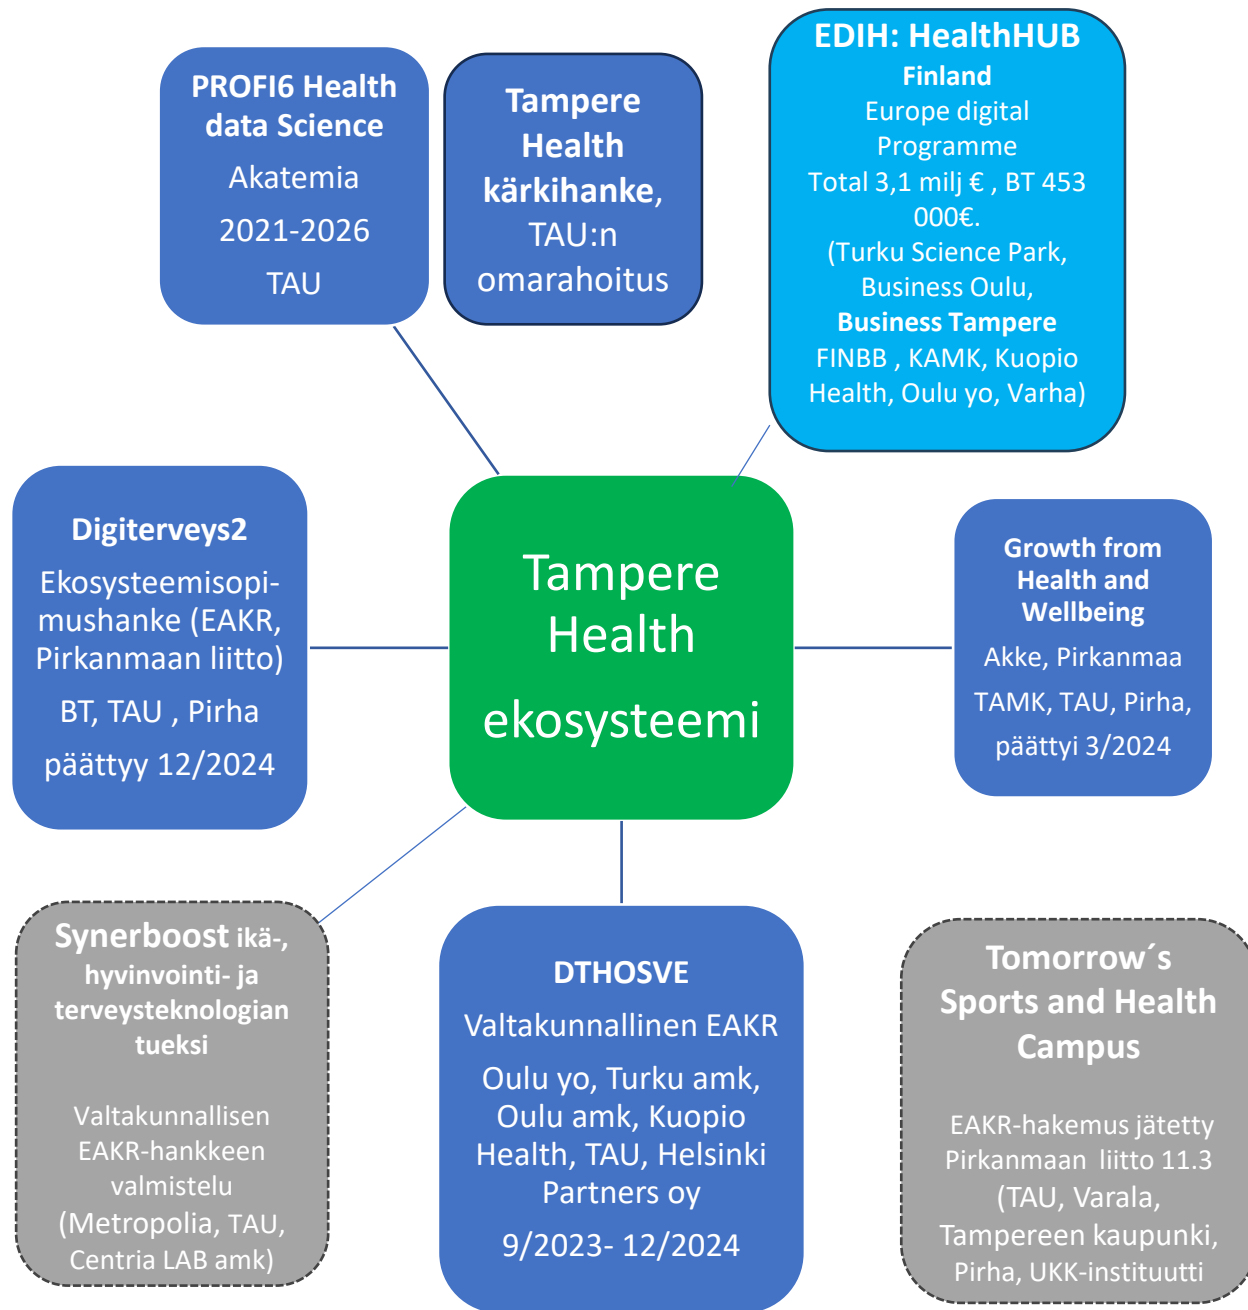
PROFI6 Health data Science
Akatemia
2021-2026
TAU

Tampere Health kärkihanke, TAU:n omarahoitus

EDIH: HealthHUB Finland
Europe digital Programme
Total 3,1 milj € , BT 453 000€.
(Turku Science Park, Business Oulu, Business Tampere FINBB , KAMK, Kuopio Health, Oulu yo, Varha)

Digiterveys2
Ekosysteemisopimushanke (EAKR, Pirkanmaan liitto)
BT, TAU , Pirha
päättyy 12/2024

Tampere Health ekosysteemi

Growth from Health and Wellbeing
Akke, Pirkanmaa
TAMK, TAU, Pirha,
päättyi 3/2024

Synerboost ikä-, hyvinvointi- ja terveysteknologian tueksi

Valtakunnallisen EAKR-hankkeen valmistelu (Metropolia, TAU, Centria LAB amk)

DTHOSVE
Valtakunnallinen EAKR
Oulu yo, Turku amk, Oulu amk, Kuopio Health, TAU, Helsinki Partners oy
9/2023- 12/2024

Tomorrow´s Sports and Health Campus

EAKR-hakemus jätetty Pirkanmaan liitto 11.3 (TAU, Varala, Tampereen kaupunki, Pirha, UKK-instituutti